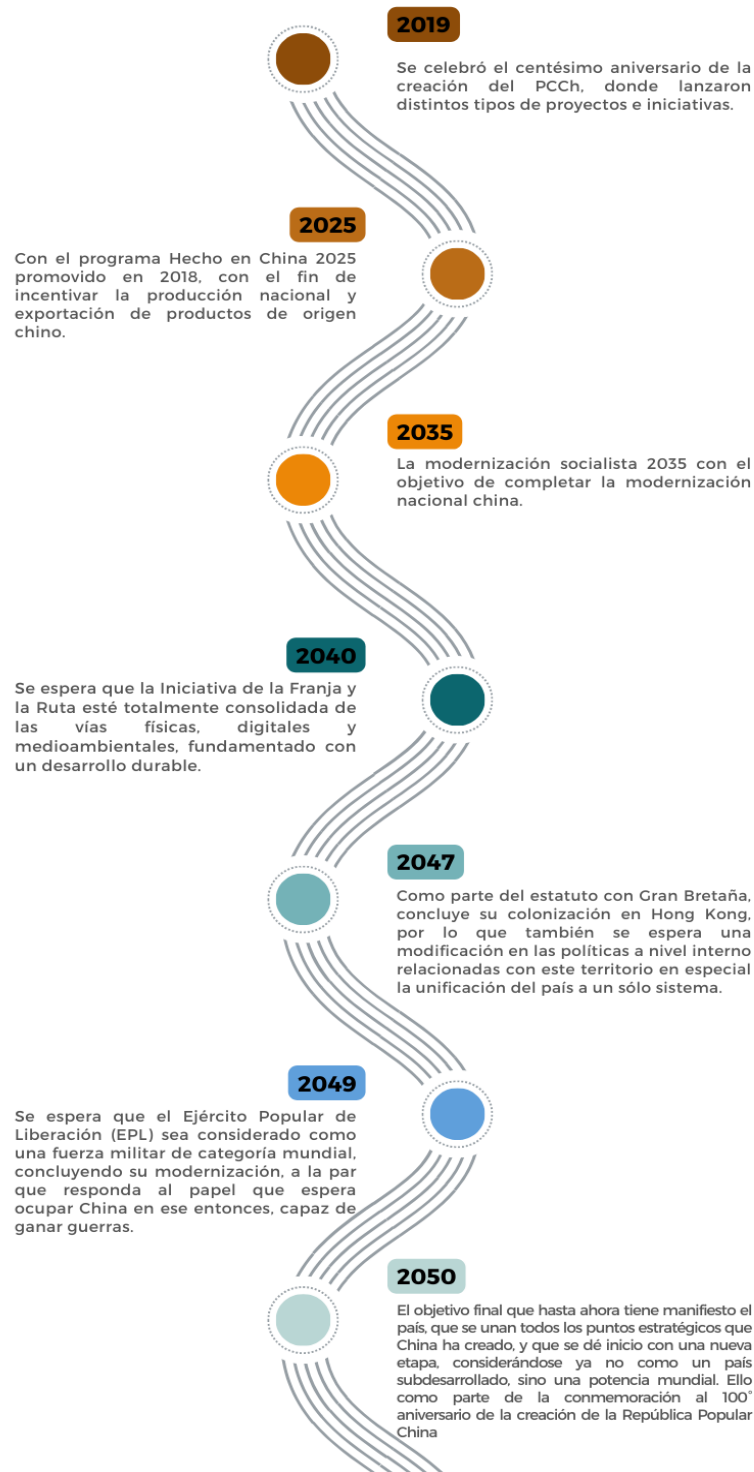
2019

Se celebró el centésimo aniversario de la creación del PCCh, donde lanzaron distintos tipos de proyectos e iniciativas.

2025

Con el programa Hecho en China 2025 promovido en 2018, con el fin de incentivar la producción nacional y exportación de productos de origen chino.

2035

La modernización socialista 2035 con el objetivo de completar la modernización nacional china.

2040

Se espera que la Iniciativa de la Franja y la Ruta esté totalmente consolidada de las vías físicas, digitales y medioambientales, fundamentado con un desarrollo durable.

2047

Como parte del estatuto con Gran Bretaña, concluye su colonización en Hong Kong, por lo que también se espera una modificación en las políticas a nivel interno relacionadas con este territorio en especial la unificación del país a un sólo sistema.

2049

Se espera que el Ejército Popular de Liberación (EPL) sea considerado como una fuerza militar de categoría mundial, concluyendo su modernización, a la par que responda al papel que espera ocupar China en ese entonces, capaz de ganar guerras.

2050

El objetivo final que hasta ahora tiene manifiesto el país, que se unan todos los puntos estratégicos que China ha creado, y que se dé inicio con una nueva etapa, considerándose ya no como un país subdesarrollado, sino una potencia mundial. Ello como parte de la conmemoración al 100° aniversario de la creación de la República Popular China